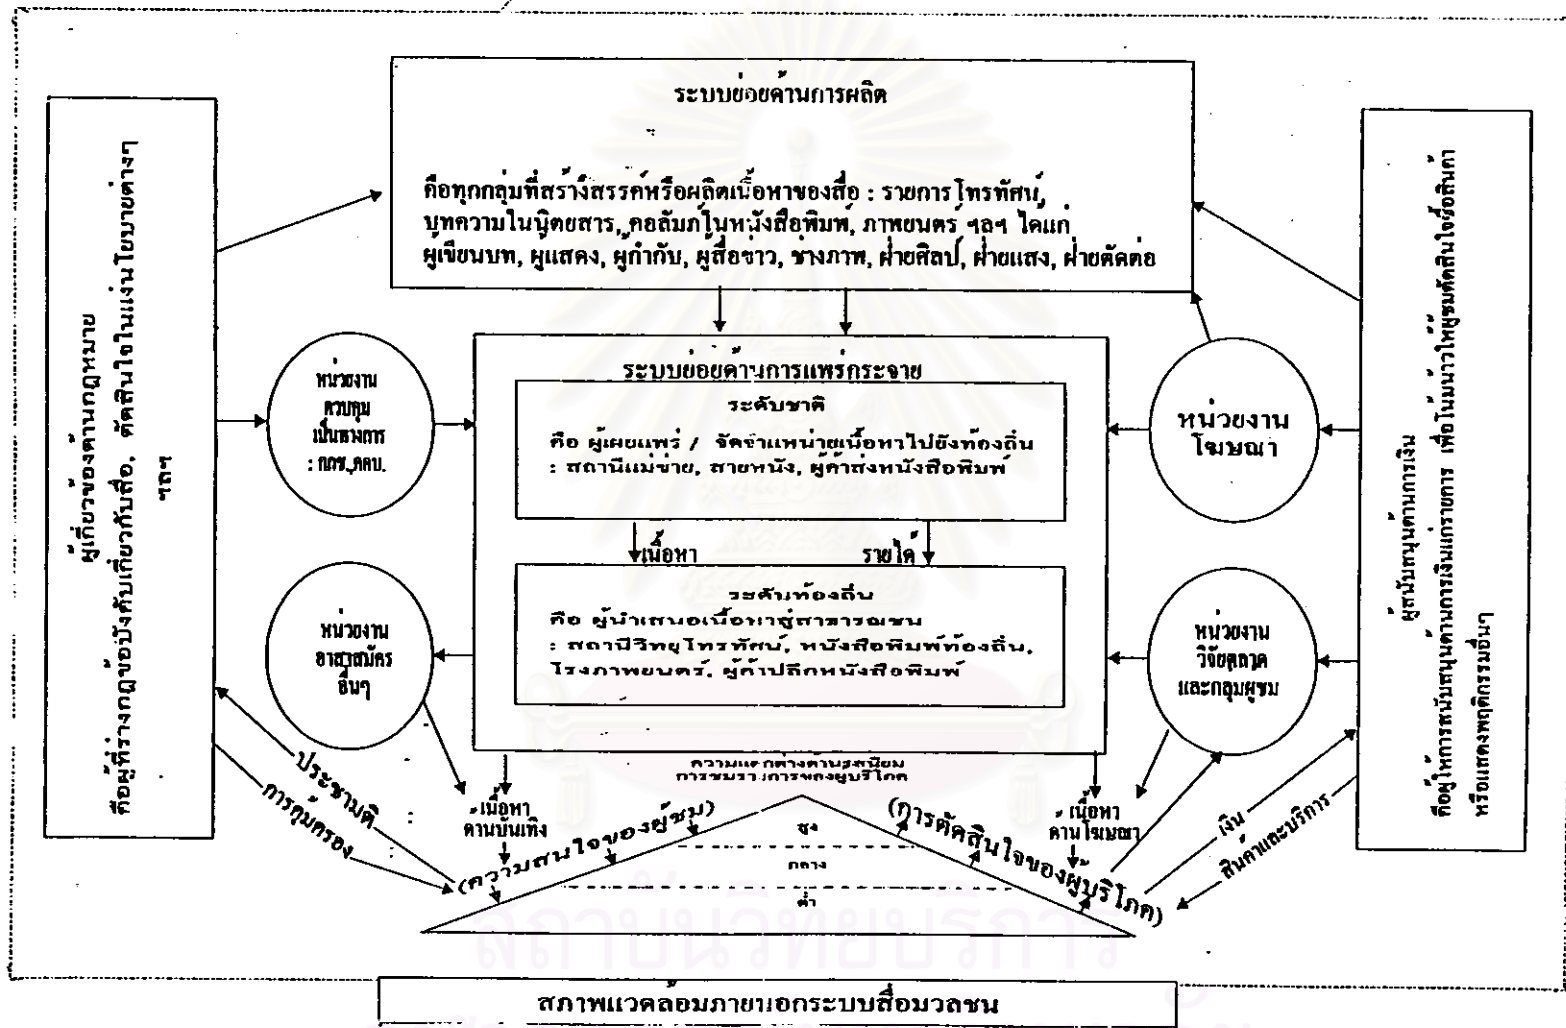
ระบบย่อยด้านการผลิต

คือทุกกลุ่มที่สร้างสรรค์หรือผลิตเนื้อหาของสื่อ : รายการโทรทัศน์, บทความในนิตยสาร, คอลัมภ์ในหนังสือพิมพ์, ภาพยนตร์ ฯลฯ ได้แก่ ผู้เขียนบท, ผู้แสดง, ผู้กำกับ, ผู้สื่อข่าว, ช่างภาพ, ฝ่ายศิลป์, ฝ่ายแสง, ฝ่ายตัดต่อ

ผู้เกี่ยวข้องด้านกฎหมาย คือผู้ที่ร่างกฎข้อบังคับเกี่ยวกับสื่อ, ตัดสินใจในแง่นโยบายต่างๆ ฯลฯ

หน่วยงานควบคุมเป็นทางการ : กกช.,กคบ.

ระบบย่อยด้านการแพร่กระจาย

ระดับชาติ

คือ ผู้เผยแพร่ / จัดจำแหน่ายเนื้อหาไปยังท้องถิ่น : สถานีแม่ข่าย, สายหนัง, ผู้ค้าส่งหนังสือพิมพ์

เนื้อหา

รายได้

ระดับท้องถิ่น

คือ ผู้นำเสนอเนื้อหาสู่สาธารณชน : สถานีวิทยุโทรทัศน์, หนังสือพิมพ์ท้องถิ่น, โรงภาพยนตร์, ผู้ค้าปลีกหนังสือพิมพ์

หน่วยงานอาสาสมัครอื่นๆ

หน่วยงานโฆษณา

หน่วยงานวิจัยตลาดและกลุ่มผู้ชม

ผู้สนับสนุนด้านการเงิน คือผู้ให้การสนับสนุนด้านการเงินแก่รายการ เพื่อโฆษณาให้ผู้ชมตัดสินใจซื้อสินค้า หรือแสดงพฤติกรรมอื่นๆ

ประชามติ

การคุ้มครอง

เนื้อหาด้านบันเทิง

ความแตกต่างด้านรสนิยมการชมรายการของผู้บริโภค

เนื้อหาด้านโฆษณา

(ความสนใจของผู้ชม)

(การตัดสินใจของผู้บริโภค)

สูง

กลาง

ต่ำ

เงิน

สินค้าและบริการ

สภาพแวดล้อมภายนอกระบบสื่อมวลชน